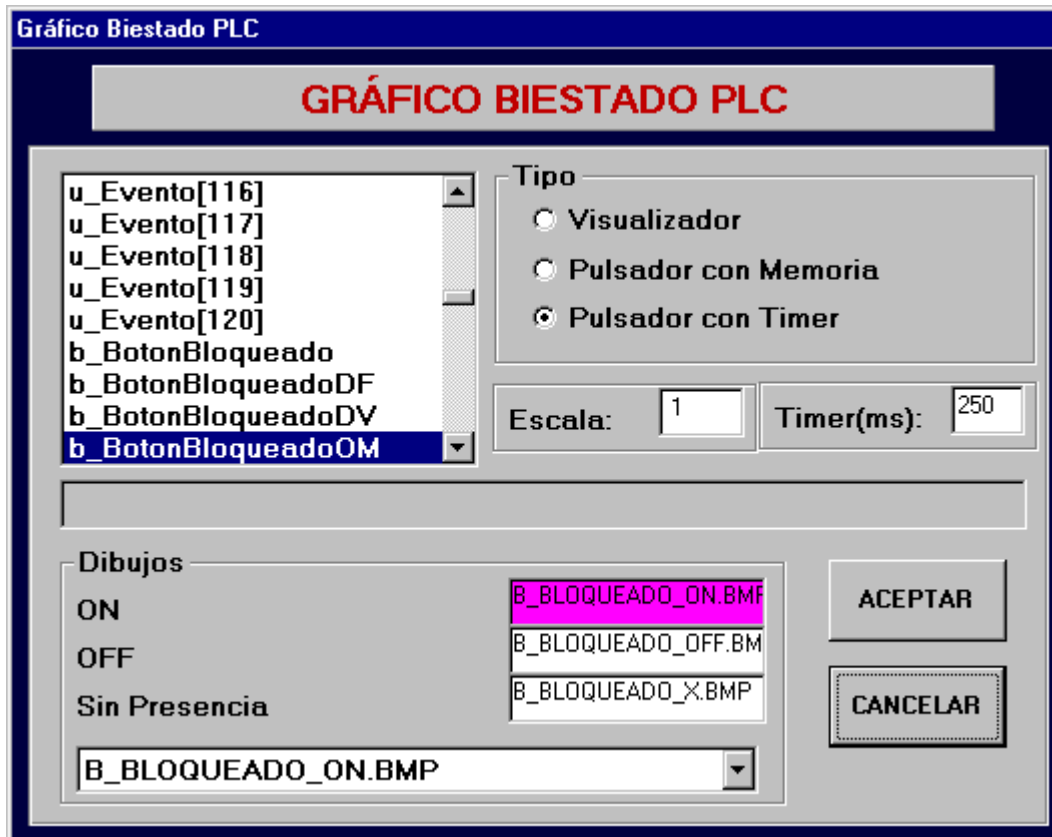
Gráfico Biestado PLC

GRÁFICO BIESTADO PLC

u_Evento[116]
u_Evento[117]
u_Evento[118]
u_Evento[119]
u_Evento[120]
b_BotonBloqueado
b_BotonBloqueadoDF
b_BotonBloqueadoDV
b_BotonBloqueadoOM

Tipo
Visualizador
Pulsador con Memoria
Pulsador con Timer

Escala: 1
Timer(ms): 250

Dibujos
ON
OFF
Sin Presencia
B_BLOQUEADO_ON.BMF
B_BLOQUEADO_OFF.BM
B_BLOQUEADO_X.BMP

B_BLOQUEADO_ON.BMP

ACEPTAR
CANCELAR